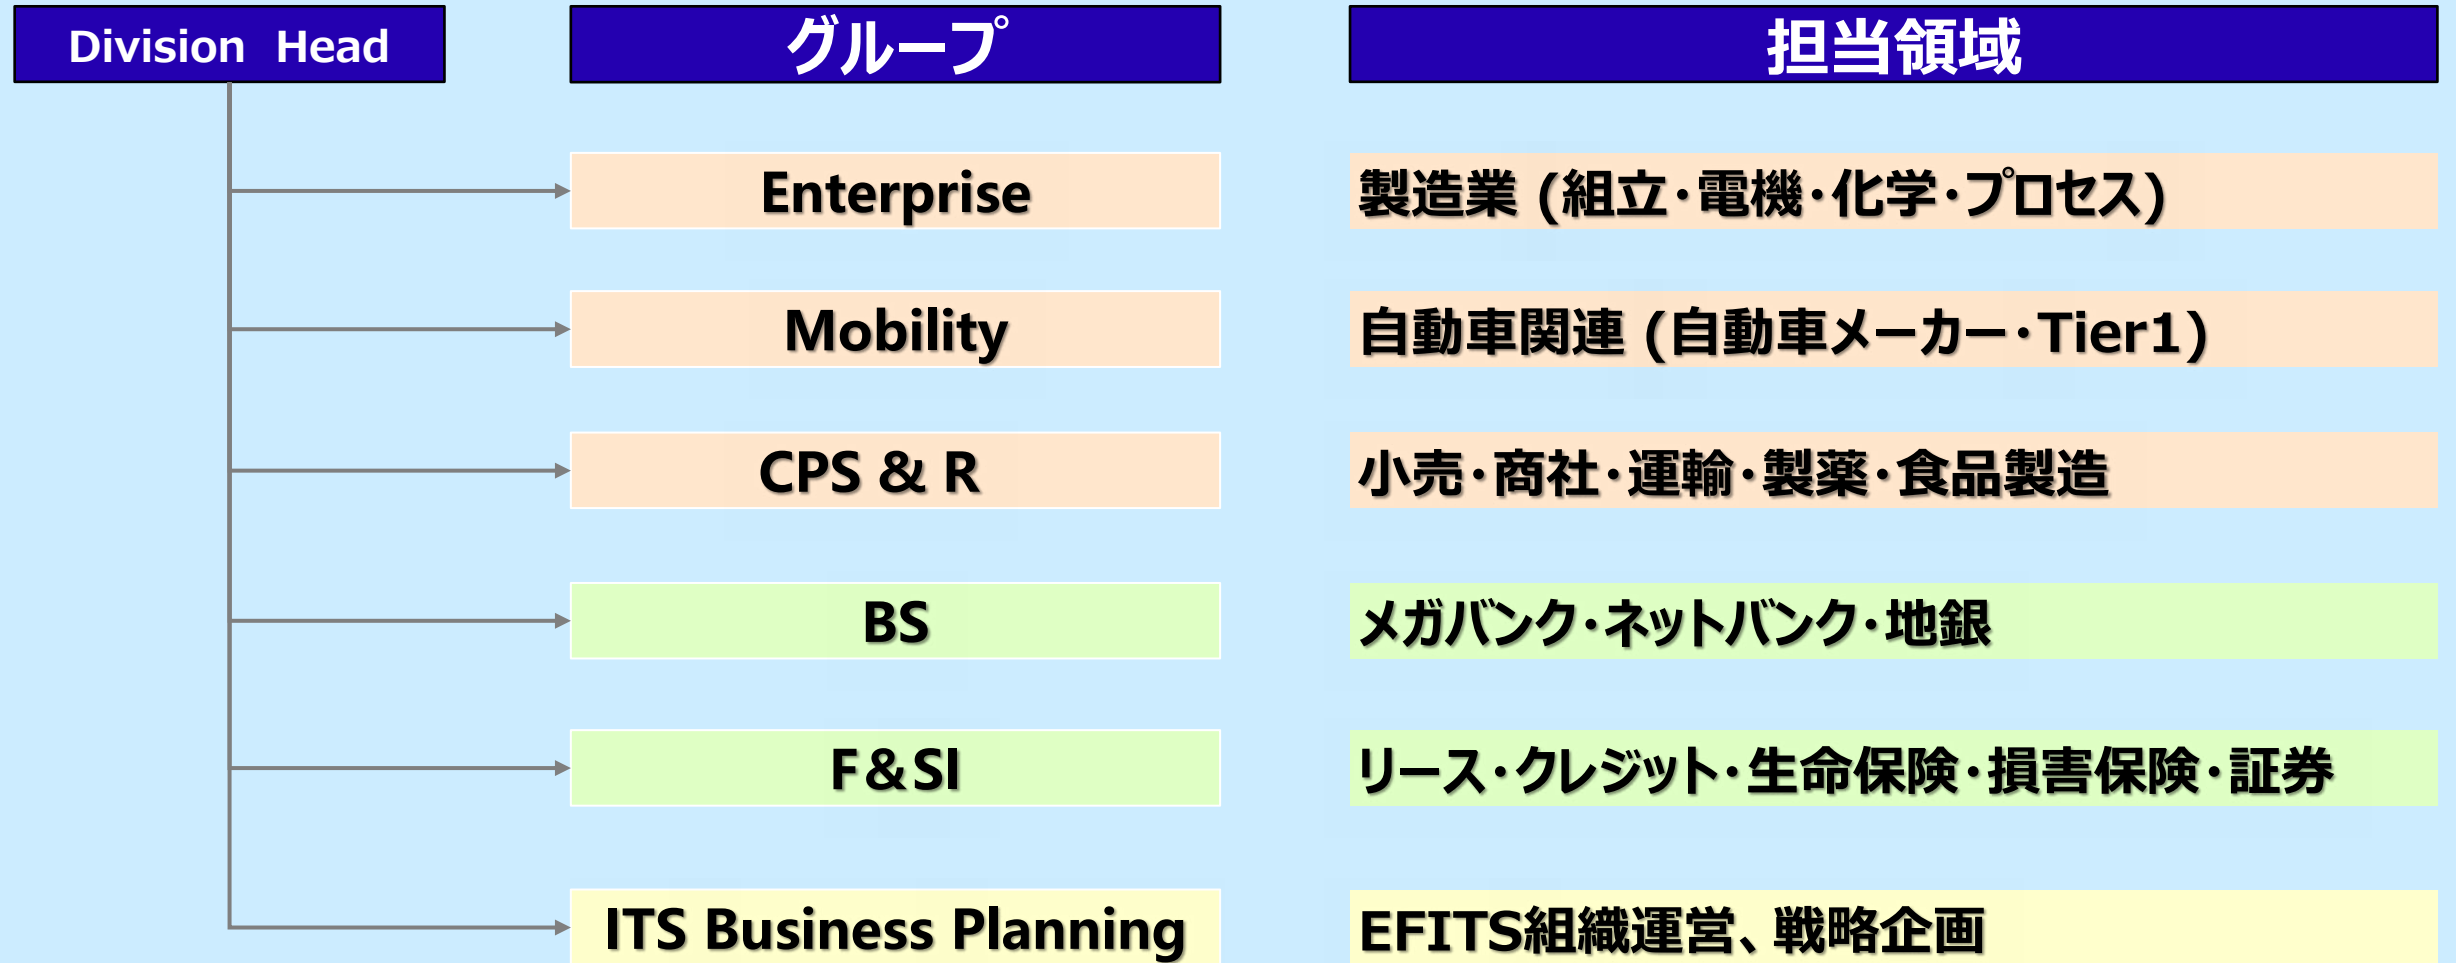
Division Head

| グループ | 担当領域 |
|---|---|
| Enterprise | 製造業 (組立・電機・化学・プロセス) |
| Mobility | 自動車関連 (自動車メーカー・Tier1) |
| CPS & R | 小売・商社・運輸・製薬・食品製造 |
| BS | メガバンク・ネットバンク・地銀 |
| F&SI | リース・クレジット・生命保険・損害保険・証券 |
| ITS Business Planning | EFITS組織運営、戦略企画 |